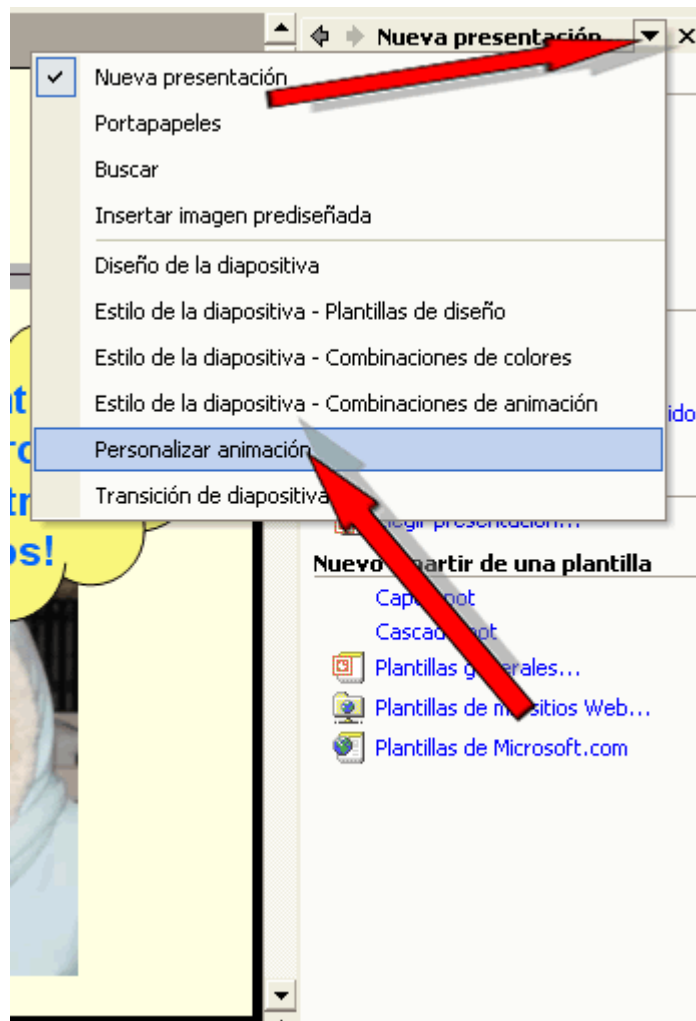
Nueva presentación
Nueva presentación
Portapapeles
Buscar
Insertar imagen prediseñada
Diseño de la diapositiva
Estilo de la diapositiva - Plantillas de diseño
Estilo de la diapositiva - Combinaciones de colores
Estilo de la diapositiva - Combinaciones de animación
Personalizar animación
Transición de diapositiva
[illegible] presentación...
Nuevo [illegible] partir de una plantilla
Capa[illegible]pot
Cascad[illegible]pot
Plantillas g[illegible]erales...
Plantillas de m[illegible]sitios Web...
Plantillas de Microsoft.com
t
rc
tr
os!
ido